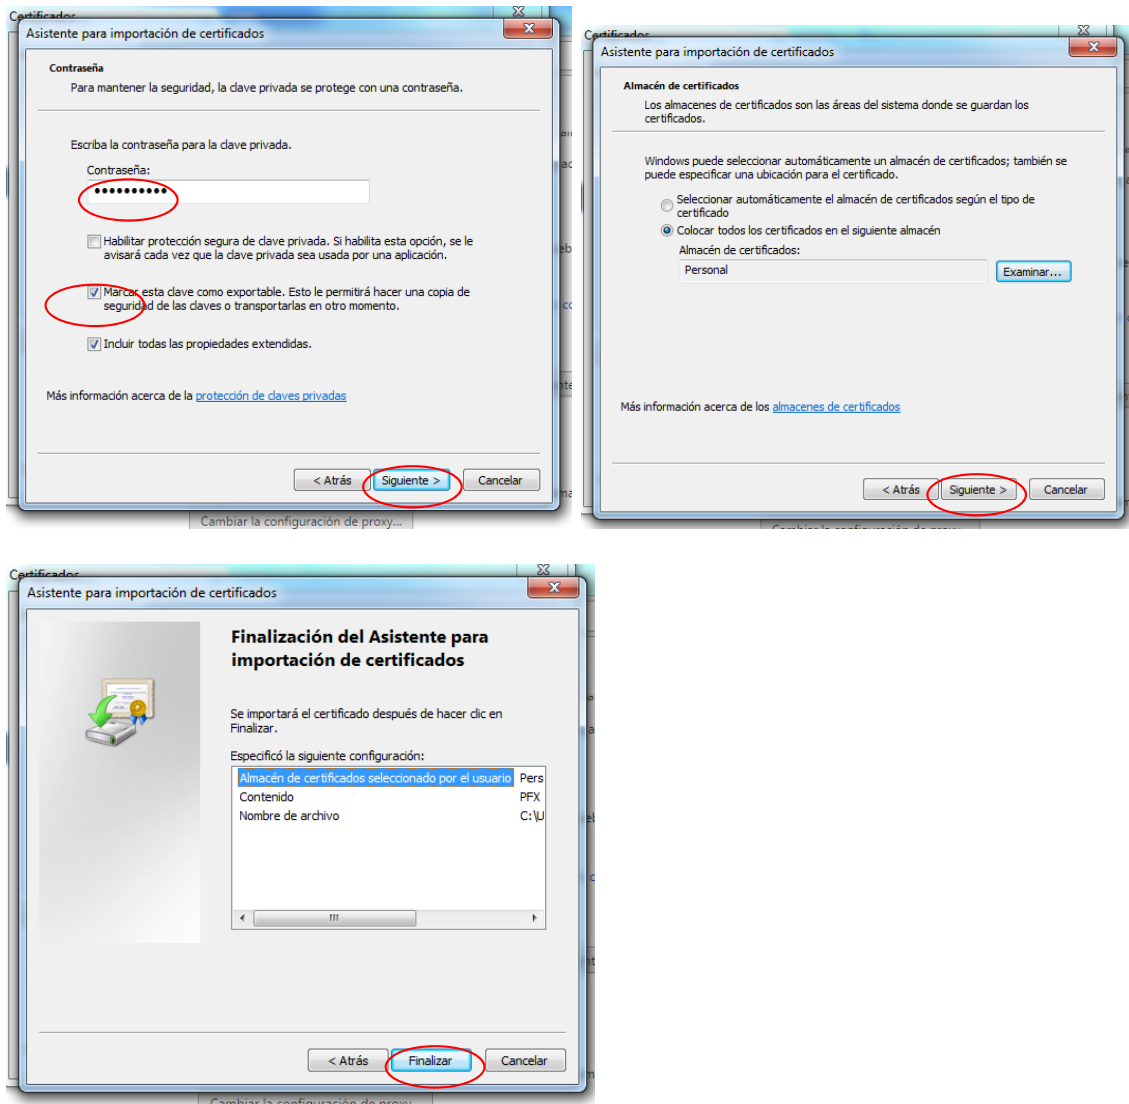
Certificados

Asistente para importación de certificados

Contraseña
Para mantener la seguridad, la clave privada se protege con una contraseña.

Escriba la contraseña para la clave privada.

Contraseña:
••••••••••

Habilitar protección segura de clave privada. Si habilita esta opción, se le avisará cada vez que la clave privada sea usada por una aplicación.

Marcar esta clave como exportable. Esto le permitirá hacer una copia de seguridad de las claves o transportarlas en otro momento.

Incluir todas las propiedades extendidas.

Más información acerca de la protección de claves privadas

< Atrás | Siguiente > | Cancelar

Cambiar la configuración de proxy...

Certificados

Asistente para importación de certificados

Almacén de certificados
Los almacenes de certificados son las áreas del sistema donde se guardan los certificados.

Windows puede seleccionar automáticamente un almacén de certificados; también se puede especificar una ubicación para el certificado.

Seleccionar automáticamente el almacén de certificados según el tipo de certificado

Colocar todos los certificados en el siguiente almacén

Almacén de certificados:
Personal
Examinar...

Más información acerca de los almacenes de certificados

< Atrás | Siguiente > | Cancelar

Certificados

Asistente para importación de certificados

Finalización del Asistente para importación de certificados

Se importará el certificado después de hacer clic en Finalizar.

Especificó la siguiente configuración:

| | |
|---|---|
| Almacén de certificados seleccionado por el usuario | Pers |
| Contenido | PFX |
| Nombre de archivo | C:\U |

< Atrás | Finalizar | Cancelar

Cambiar la configuración de proxy...